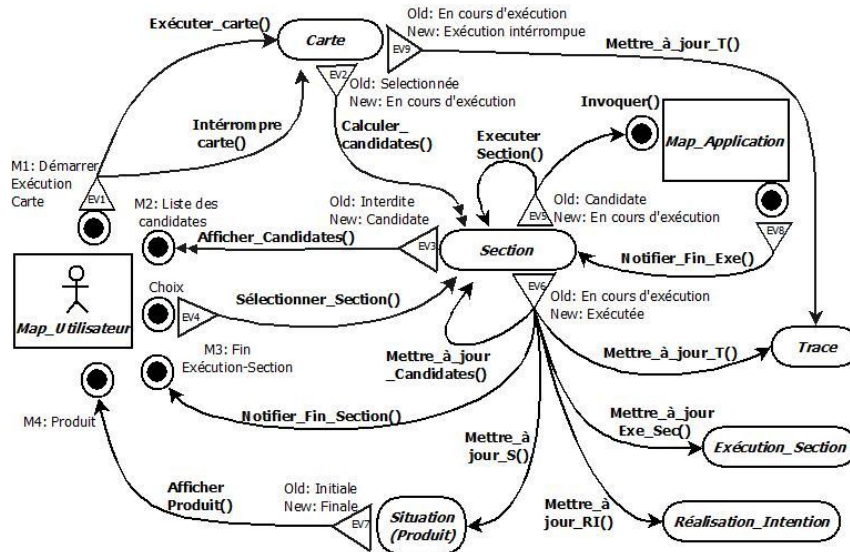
Exécuter_carte()

Carte

Old: En cours d'exécution
New: Exécution intérrompue

EV9

Mettre_à_jour_T()

EV2

Old: Selectionnée
New: En cours d'exécution

Intérrompre carte()

Calculer_candidates()

Invoquer()

Map_Application

Executer Section()

M1: Démarrer Exécution Carte

EV1

M2: Liste des candidates

Old: Interdite
New: Candidate

Old: Candidate
New: En cours d'exécution

EV5

Afficher_Candidates()

EV3

Section

EV8

Notifier_Fin_Exe()

Choix

EV4

Sélectionner_Section()

EV6

Old: En cours d'exécution
New: Exécutée

Map_Utilisateur

M3: Fin Exécution-Section

Mettre_à_jour _Candidates()

Mettre_à_jour_T()

Trace

Notifier_Fin_Section()

M4: Produit

Mettre_à_jour Exe_Sec()

Exécution_Section

Mettre_à jour_S()

Afficher Produit()

Old: Initiale
New: Finale

EV7

Situation (Produit)

Mettre_à jour_RI()

Réalisation_Intention